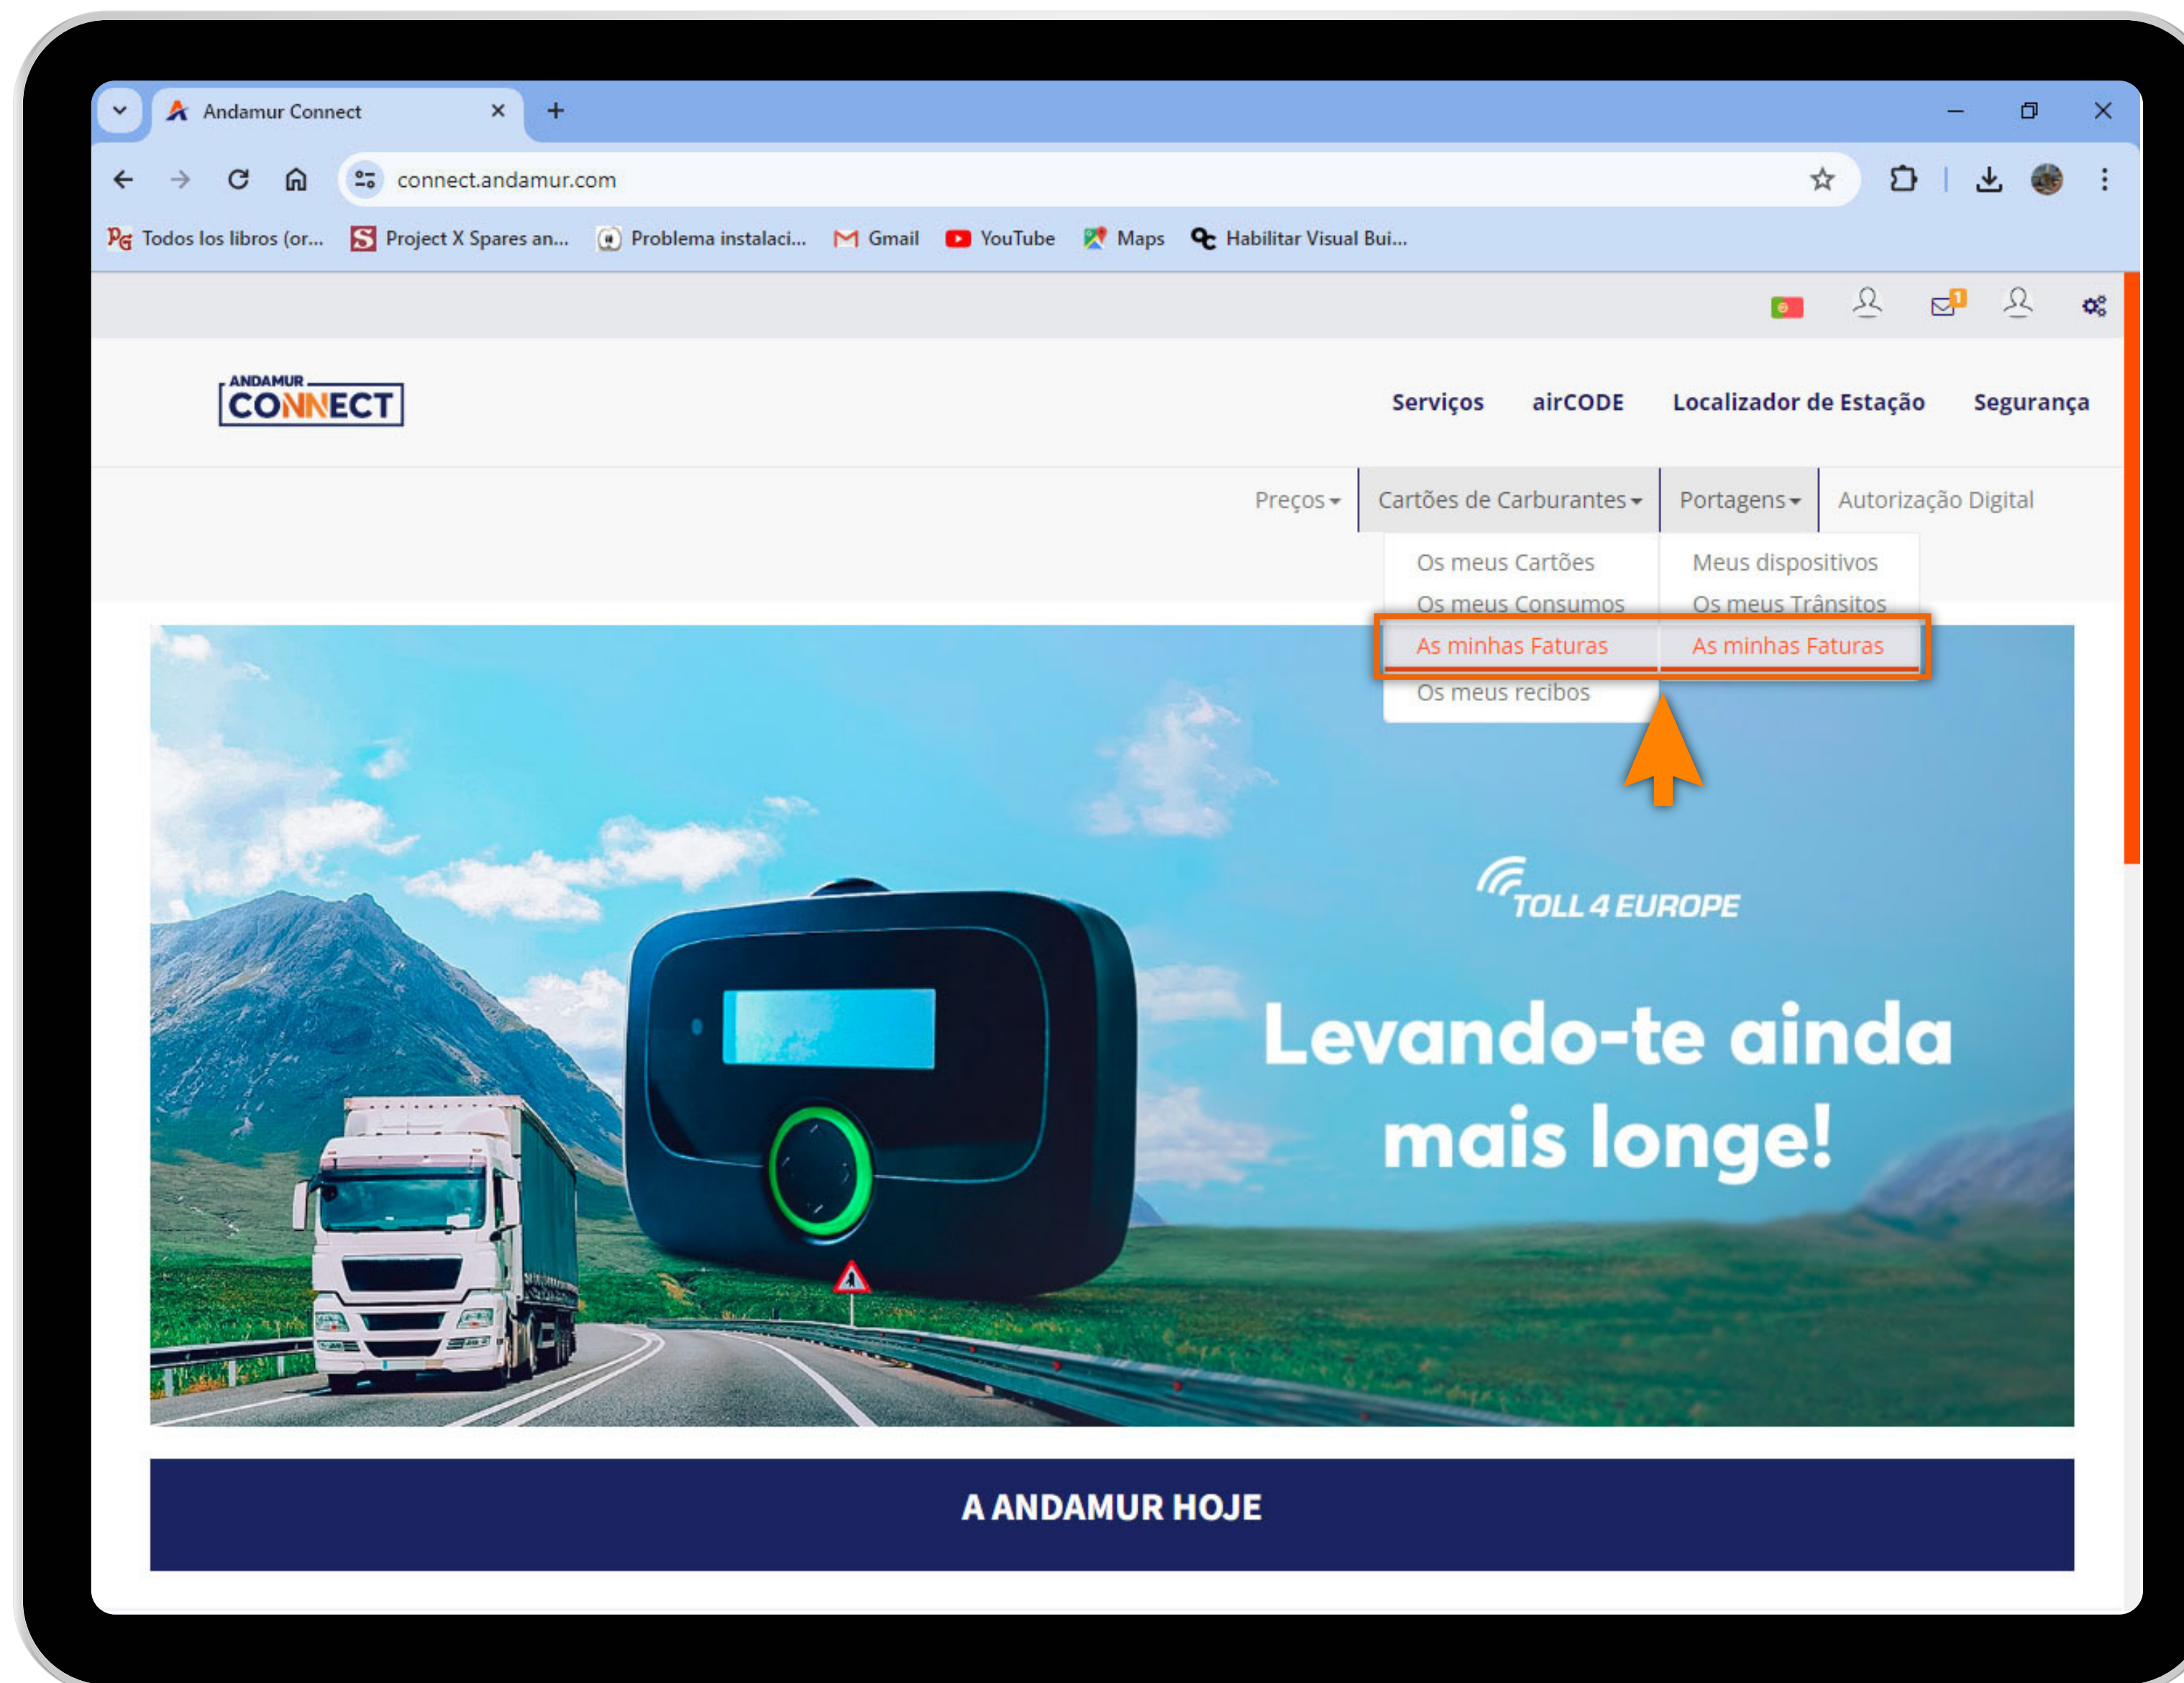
Andamur Connect

connect.andamur.com

Todos los libros (or... Project X Spares an... Problema instalaci... Gmail YouTube Maps Habilitar Visual Bui...

1

ANDAMUR CONNECT

Serviços airCODE Localizador de Estação Segurança

Preços Cartões de Carburantes Portagens Autorização Digital

Os meus Cartões
Os meus Consumos
As minhas Faturas
Os meus recibos

Meus dispositivos
Os meus Trânsitos
As minhas Faturas

TOLL 4 EUROPE

Levando-te ainda mais longe!

A ANDAMUR HOJE